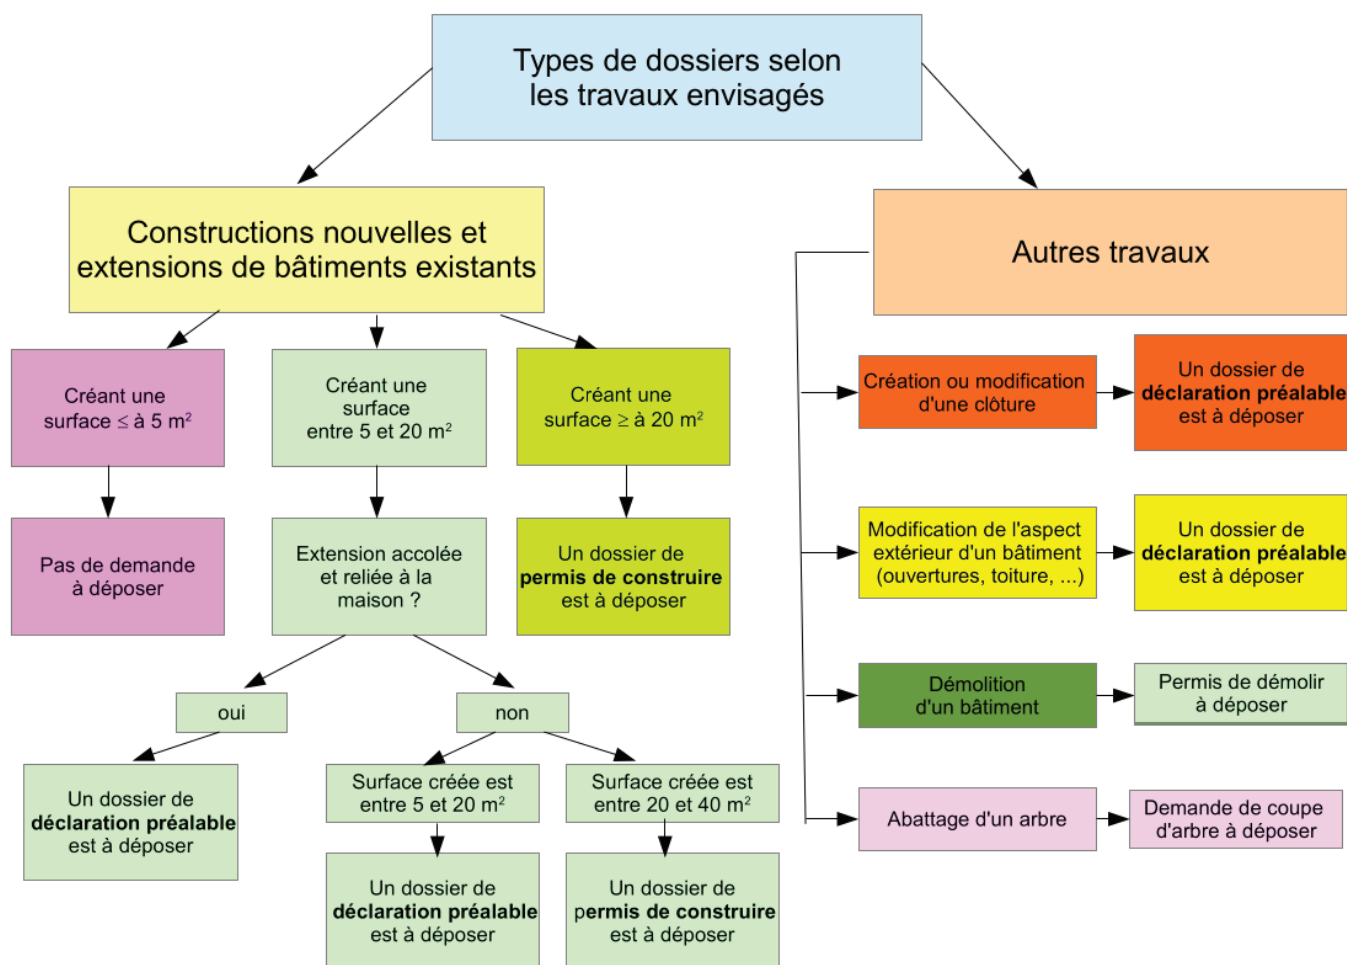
Types de dossiers selon les travaux envisagés

Constructions nouvelles et extensions de bâtiments existants

Créant une surface ≤ à 5 m²

Créant une surface entre 5 et 20 m²

Créant une surface ≥ à 20 m²

Pas de demande à déposer

Extension accolée et reliée à la maison ?

Un dossier de **permis de construire** est à déposer

oui

non

Un dossier de **déclaration préalable** est à déposer

Surface créée est entre 5 et 20 m²

Surface créée est entre 20 et 40 m²

Un dossier de **déclaration préalable** est à déposer

Un dossier de **permis de construire** est à déposer

Autres travaux

Création ou modification d'une clôture

Un dossier de **déclaration préalable** est à déposer

Modification de l'aspect extérieur d'un bâtiment (ouvertures, toiture, ...)

Un dossier de **déclaration préalable** est à déposer

Démolition d'un bâtiment

Permis de démolir à déposer

Abattage d'un arbre

Demande de coupe d'arbre à déposer